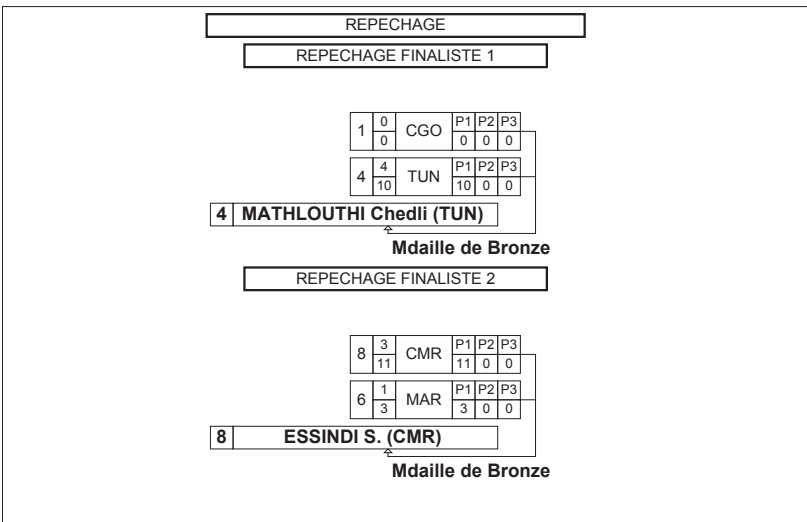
REPECHAGE

REPECHAGE FINALISTE 1

| 1 | 0 / 0 | CGO | P1 | P2 | P3 |
|---|---|---|---|---|---|
| | | | 0 | 0 | 0 |

| 4 | 4 / 10 | TUN | P1 | P2 | P3 |
|---|---|---|---|---|---|
| | | | 10 | 0 | 0 |

4 MATHLOUTHI Chedli (TUN)

Mdaille de Bronze

REPECHAGE FINALISTE 2

| 8 | 3 / 11 | CMR | P1 | P2 | P3 |
|---|---|---|---|---|---|
| | | | 11 | 0 | 0 |

| 6 | 1 / 3 | MAR | P1 | P2 | P3 |
|---|---|---|---|---|---|
| | | | 3 | 0 | 0 |

8 ESSINDI S. (CMR)

Mdaille de Bronze